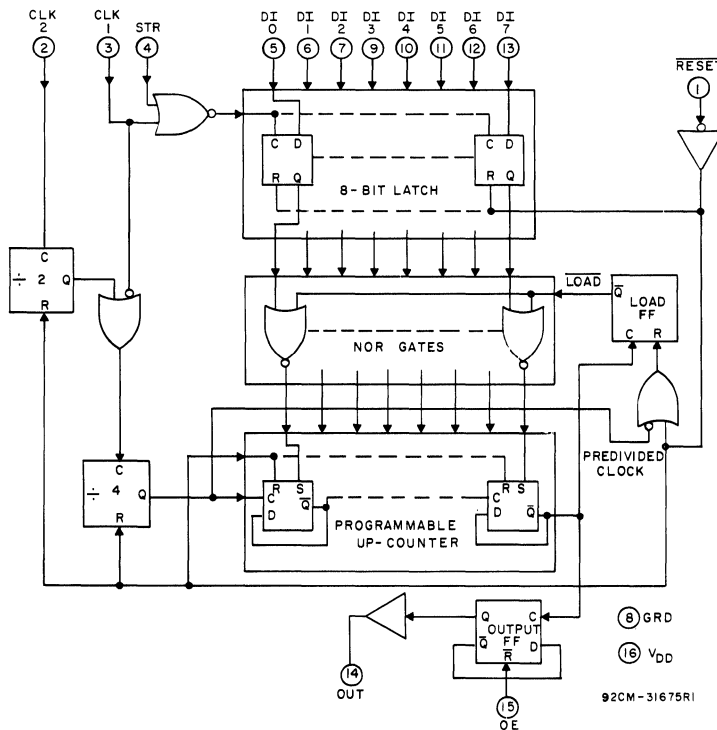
CLK 2
2
CLK 1
3
STR
4
DI 0
5
DI 1
6
DI 2
7
DI 3
9
DI 4
10
DI 5
11
DI 6
12
DI 7
13
$\overline{RESET}$
1

C D
R Q
C D
R Q
8-BIT LATCH

C
÷ 2 Q
R

$\overline{LOAD}$
$\overline{Q}$
LOAD FF
C R

NOR GATES

PREDIVIDED CLOCK

C
÷ 4 Q
R

R S
C $\overline{Q}$
D
R S
C
D $\overline{Q}$
PROGRAMMABLE UP-COUNTER

Q C
OUTPUT FF
$\overline{Q}$ $\overline{R}$ D

8 GRD
16 $V_{DD}$

14
OUT

15
OE

92CM-31675R1